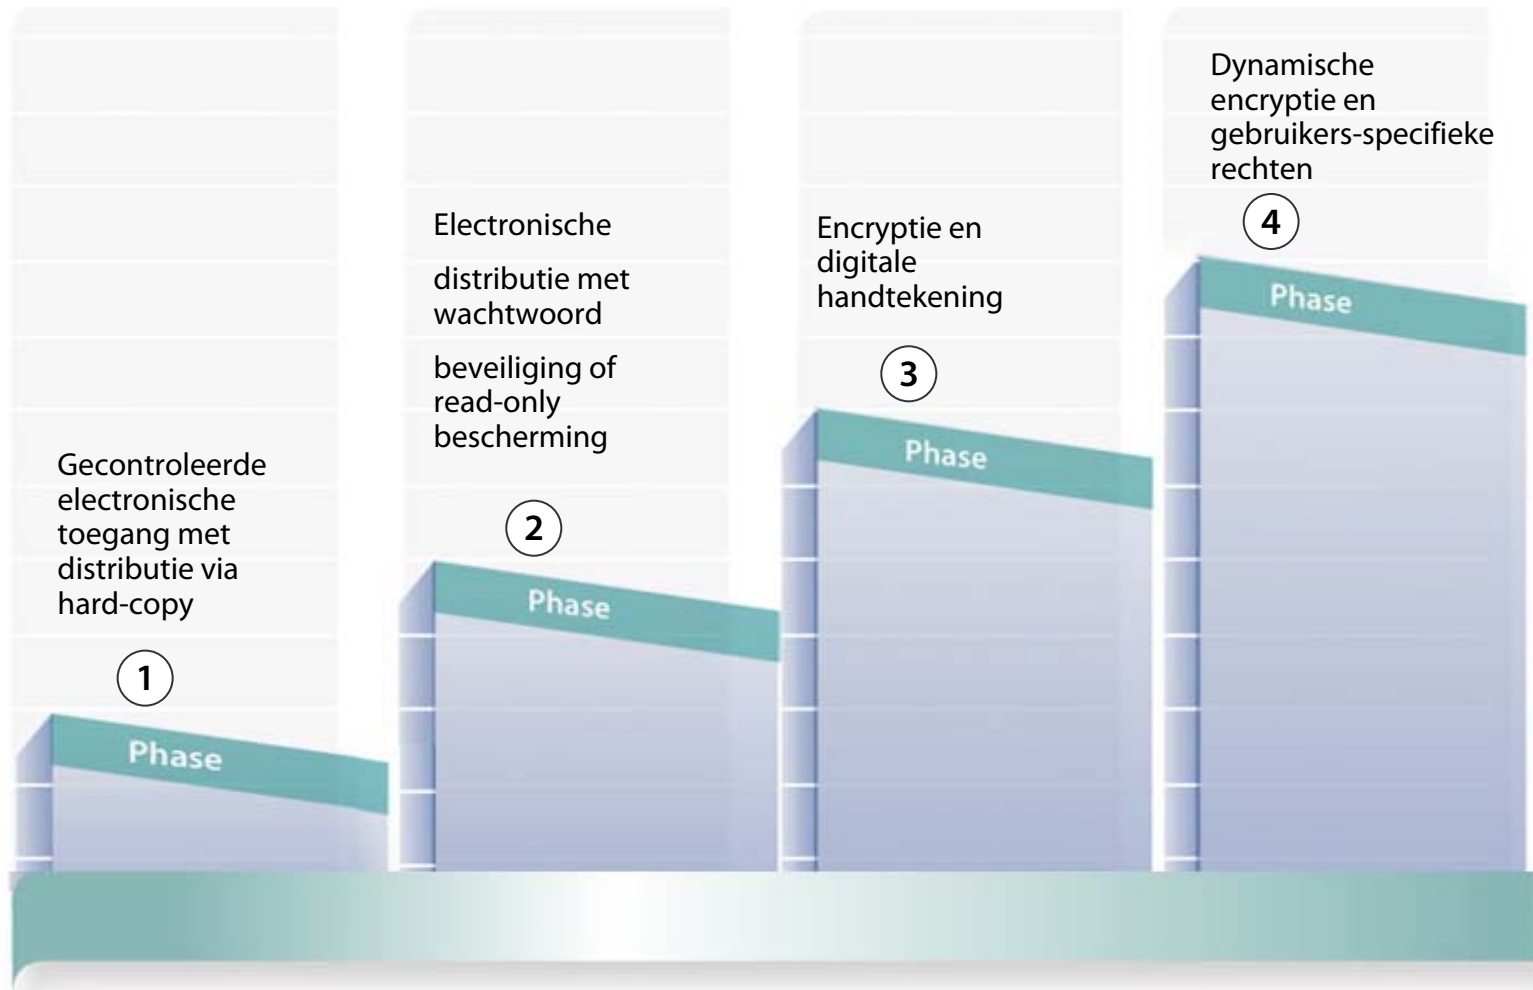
Gecontroleerde electronische toegang met distributie via hard-copy

1

Phase

Electronische

distributie met wachtwoord

beveiliging of read-only bescherming

2

Phase

Encryptie en digitale handtekening

3

Phase

Dynamische encryptie en gebruikers-specifieke rechten

4

Phase